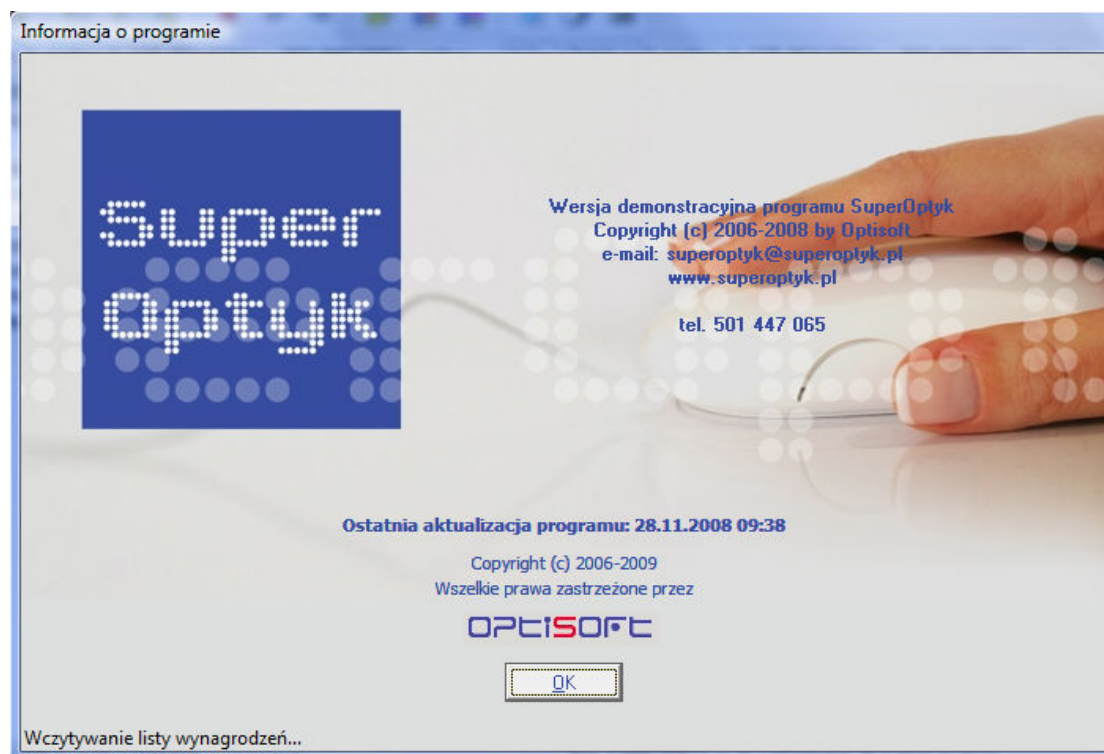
Informacja o programie

Super
Optyk

Wersja demonstracyjna programu SuperOptyk
Copyright (c) 2006-2008 by Optisoft
e-mail: superoptyk@superoptyk.pl
www.superoptyk.pl

tel. 501 447 065

Ostatnia aktualizacja programu: 28.11.2008 09:38

Copyright (c) 2006-2009
Wszelkie prawa zastrzeżone przez

OPTISOFT

OK

Wczytywanie listy wynagrodzeń...